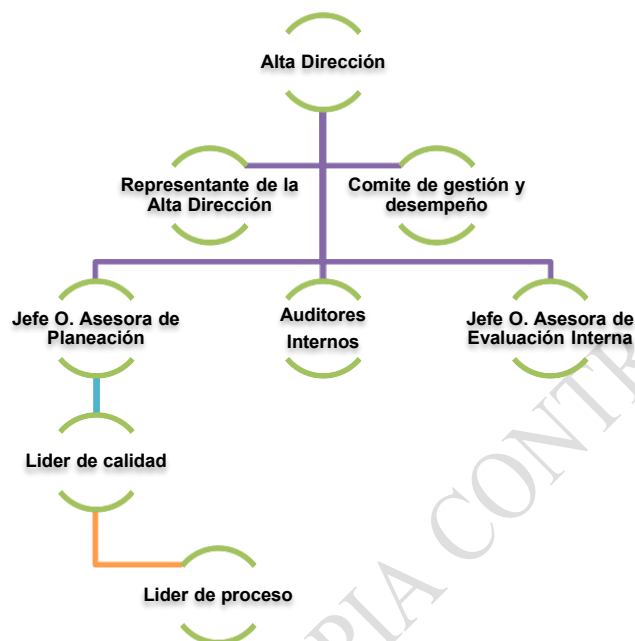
Alta Dirección

Representante de la Alta Dirección

Comite de gestión y desempeño

Jefe O. Asesora de Planeación

Auditores Internos

Jefe O. Asesora de Evaluación Interna

Lider de calidad

Lider de proceso

PIA CONTR